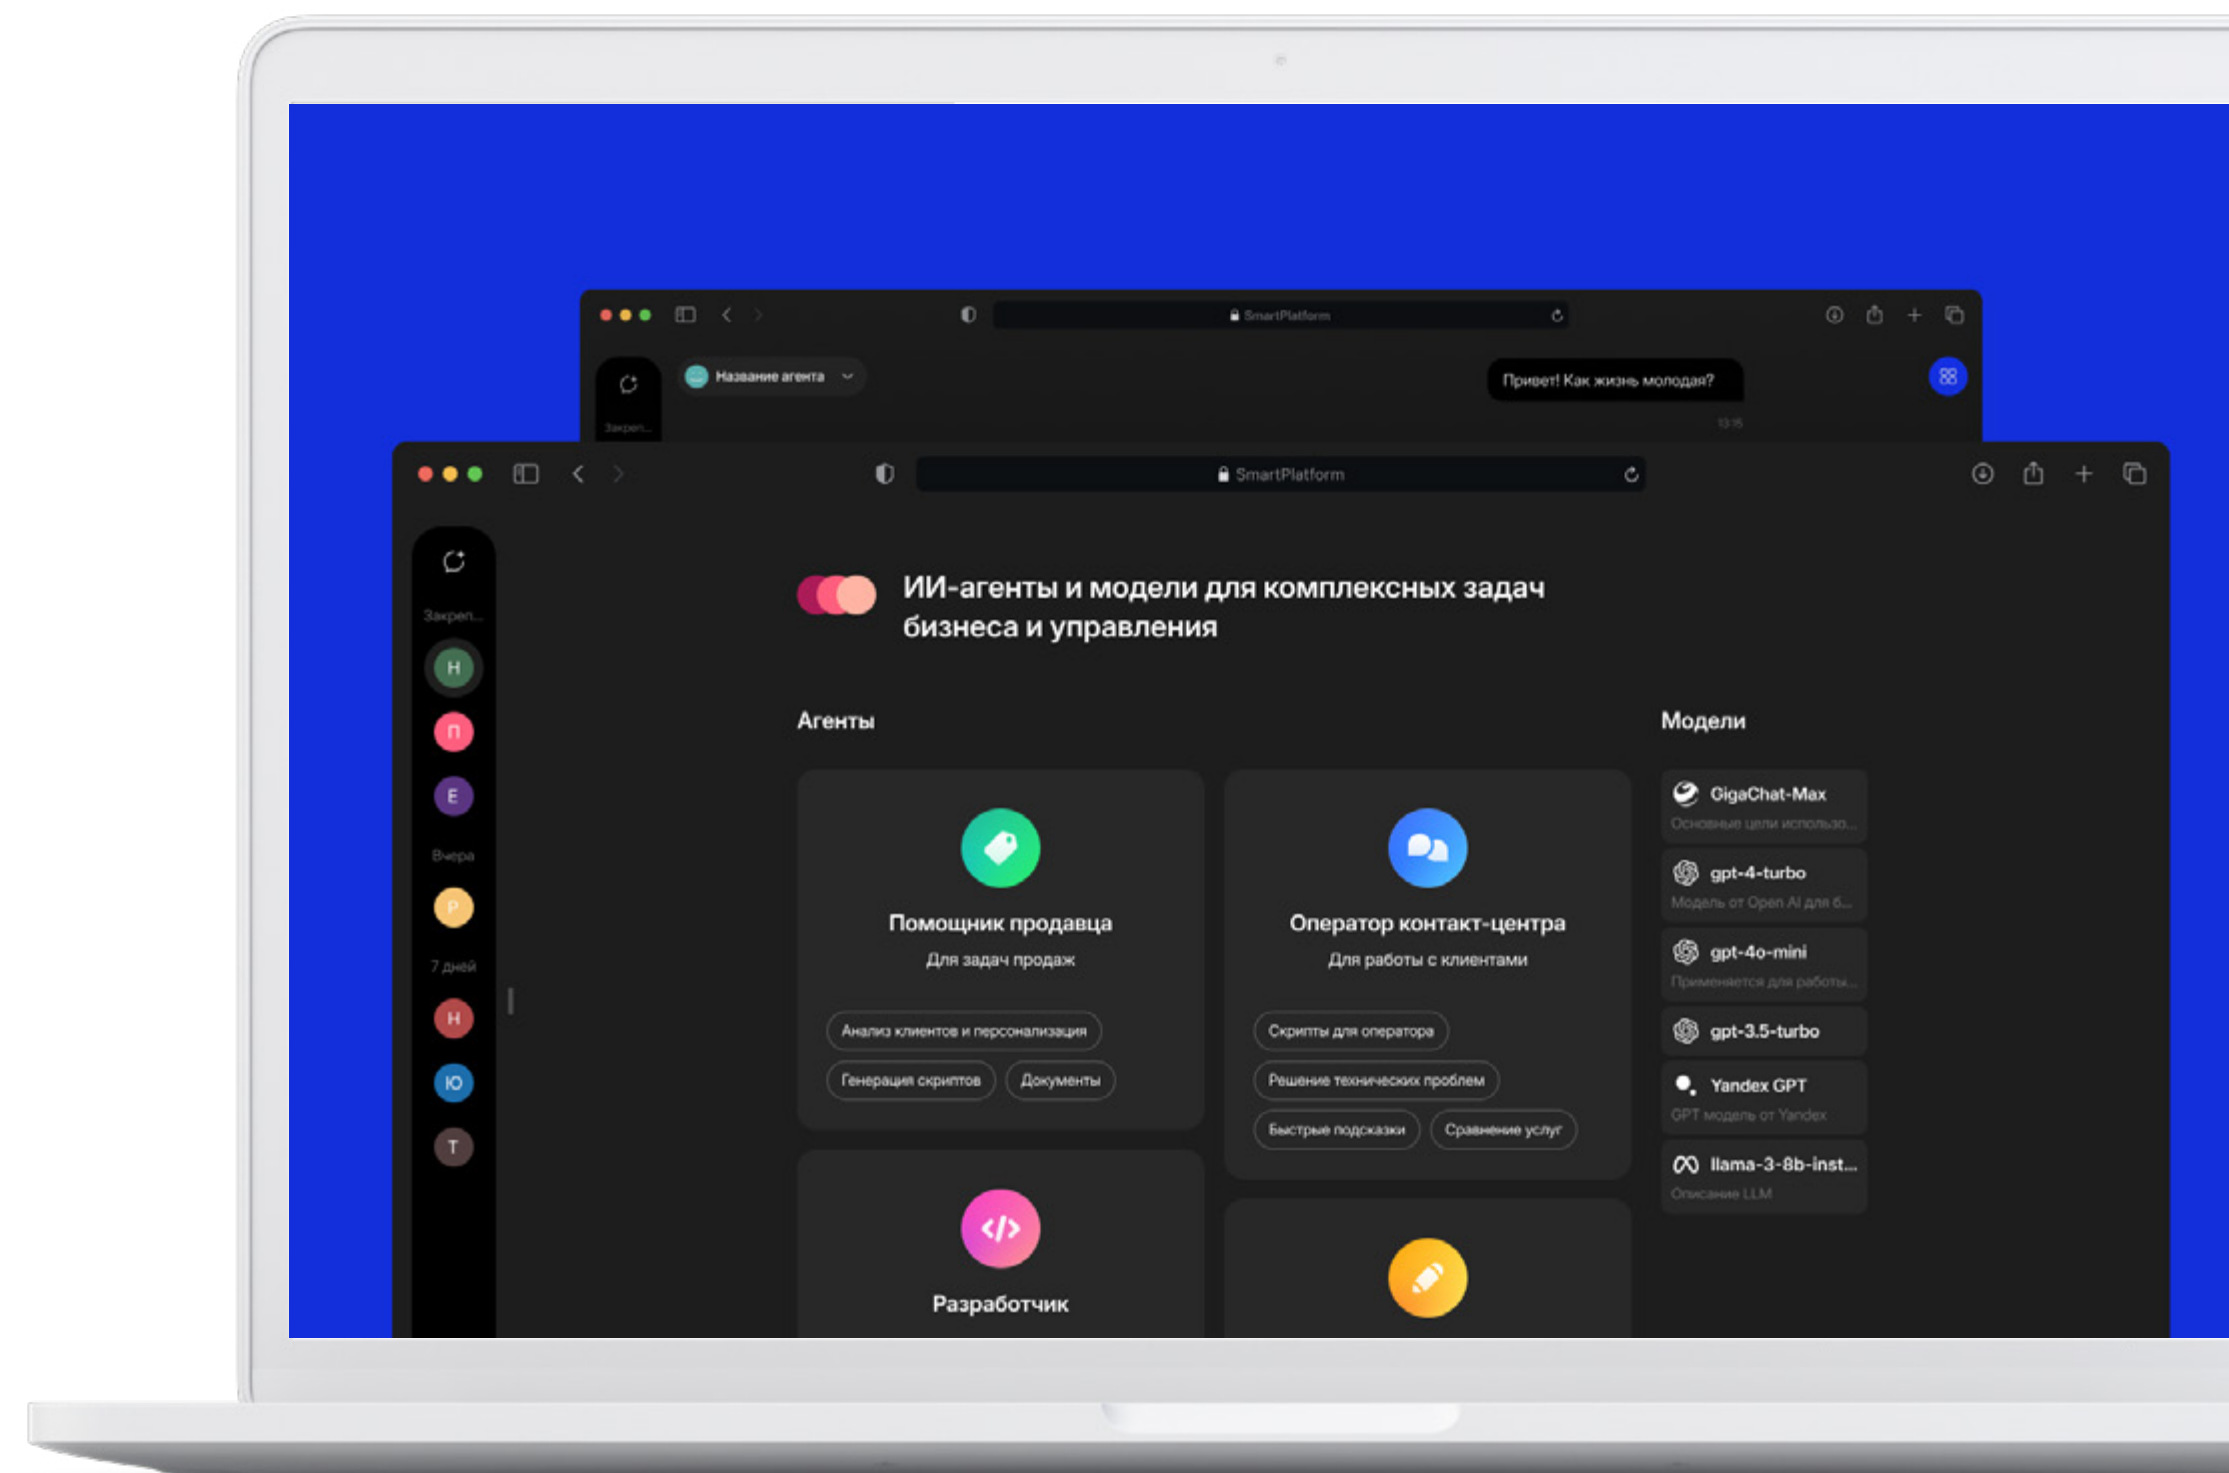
SmartPlatform

Закреп...

Название агента

Привет! Как жизнь молодая?

13:15

SmartPlatform

Закреп...

Н

П

Е

Вчера

Р

7 дней

Н

Ю

Т

ИИ-агенты и модели для комплексных задач бизнеса и управления

Агенты

Помощник продавца

Для задач продаж

Анализ клиентов и персонализация

Генерация скриптов

Документы

Оператор контакт-центра

Для работы с клиентами

Скрипты для оператора

Решение технических проблем

Быстрые подсказки

Сравнение услуг

Разработчик

Модели

GigaChat-Max

Основные цели использо...

gpt-4-turbo

Модель от Open AI для б...

gpt-4o-mini

Применяется для работы...

gpt-3.5-turbo

Yandex GPT

GPT модель от Yandex

llama-3-8b-inst...

Описание LLM